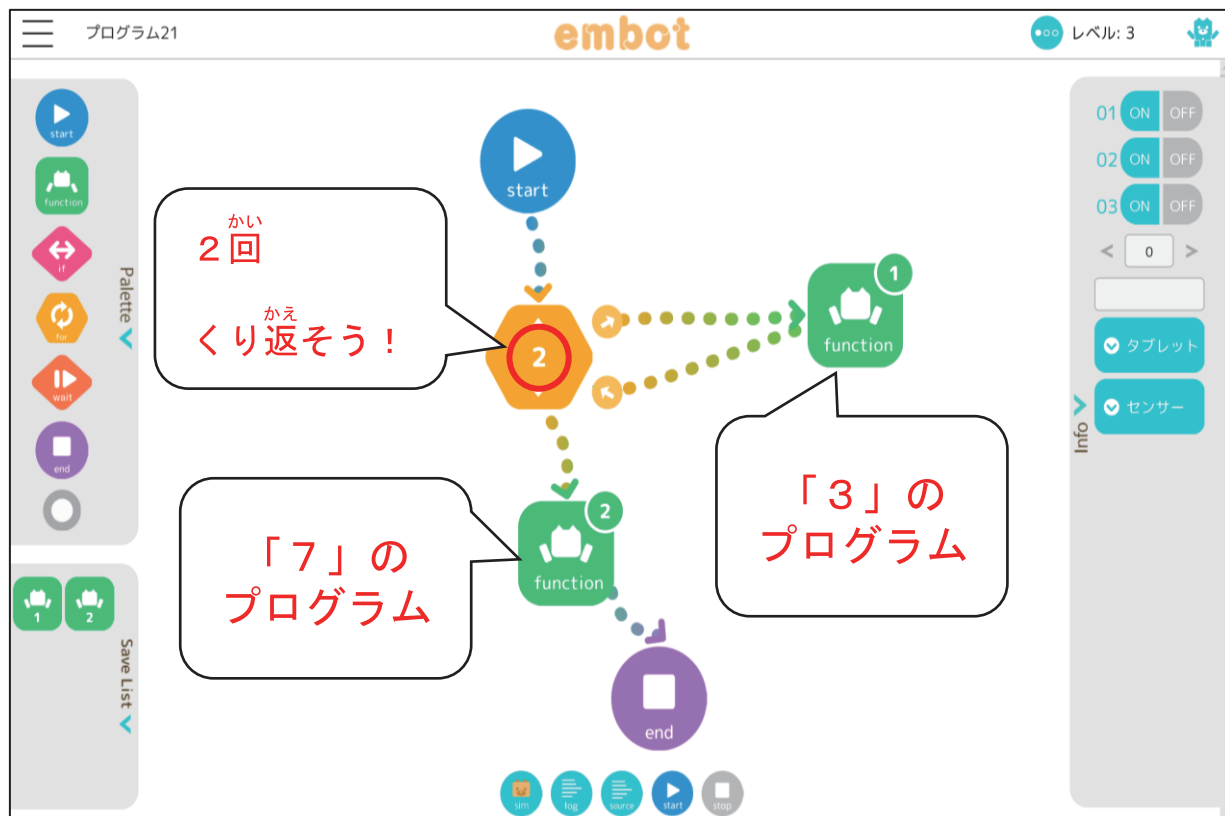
プログラム21

embot

レベル: 3

start
function
if
for
wait
end

Palette

1 2

Save List

start

かい
２回

かえ
くり返そう！

2

1
function

「３」の
プログラム

2
function

「７」の
プログラム

end

01 ON OFF
02 ON OFF
03 ON OFF
< 0 >

タブレット
センサー

Info

sim log source start stop